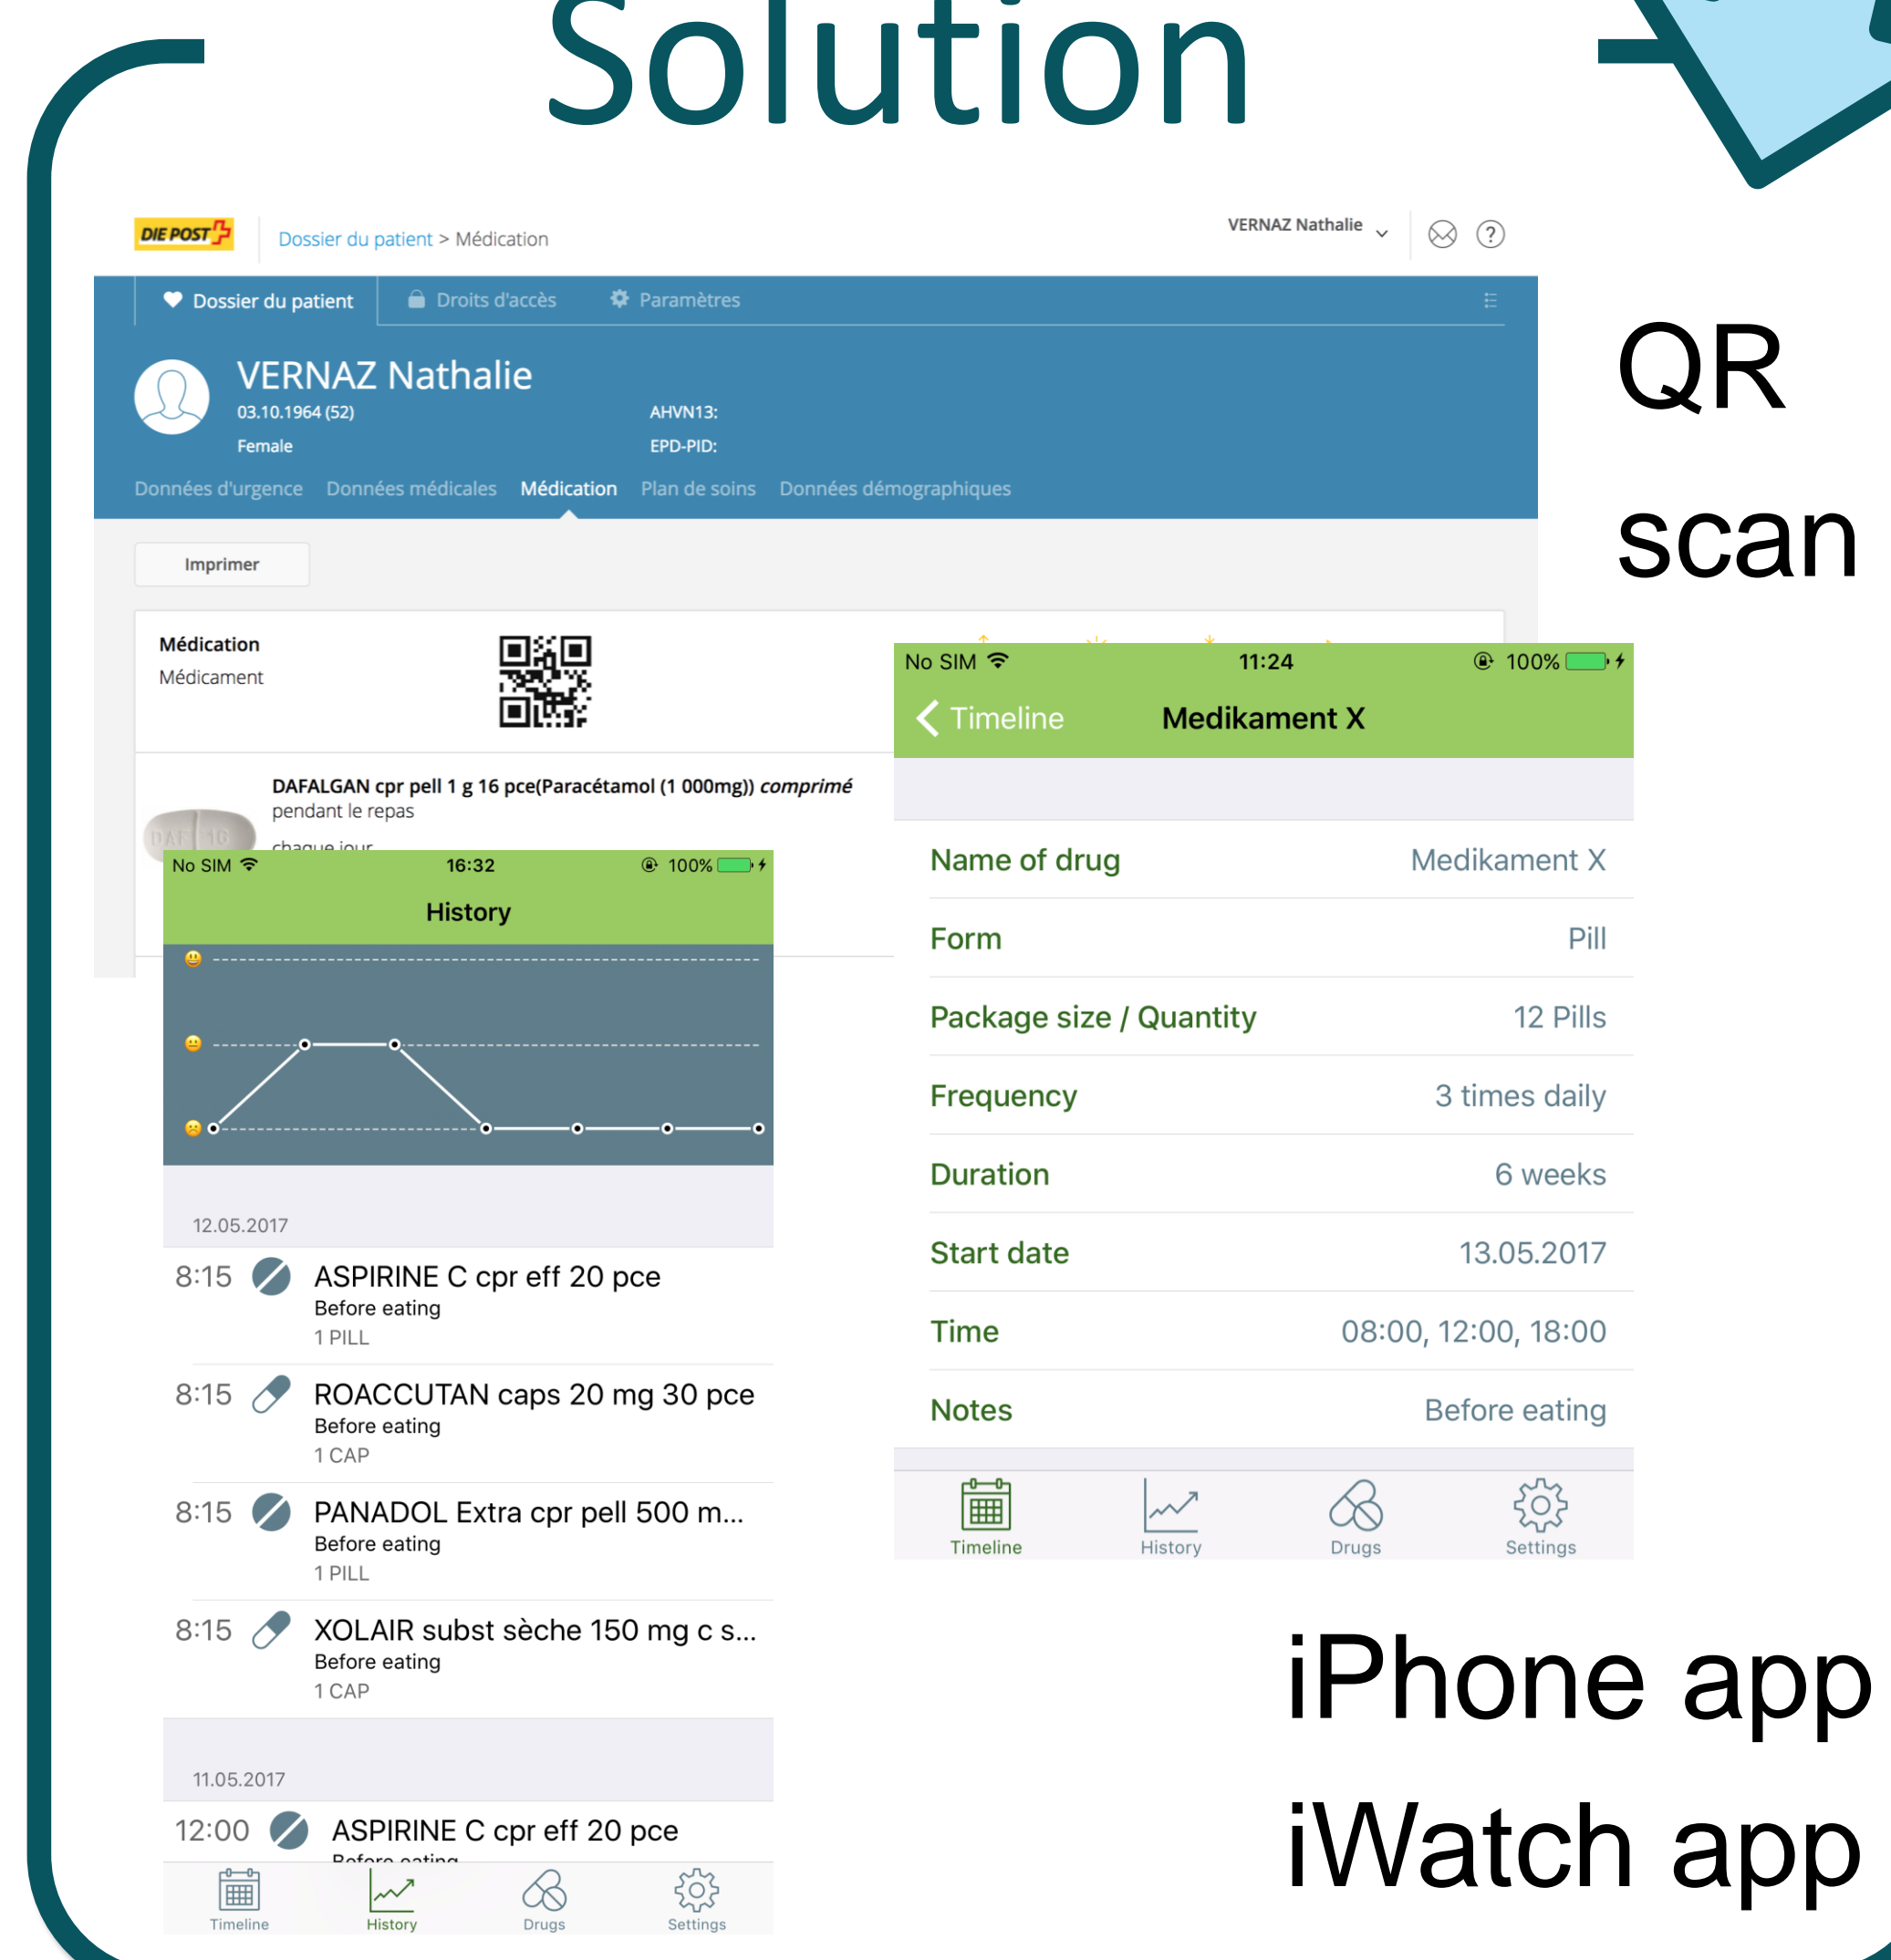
Solution

DIE POST

Dossier du patient > Médication

VERNAZ Nathalie

Dossier du patient   Droits d'accès   Paramètres

VERNAZ Nathalie
03.10.1964 (52)   AHVN13:
Female   EPD-PID:

Données d'urgence   Données médicales   Médication   Plan de soins   Données démographiques

Imprimer

Médication
Médicament

DAFALGAN cpr pell 1 g 16 pce(Paracétamol (1 000mg)) comprimé
pendant le repas
chaque jour

QR
scan

No SIM   16:32   100%
History

12.05.2017
8:15 ASPIRINE C cpr eff 20 pce
Before eating
1 PILL
8:15 ROACCUTAN caps 20 mg 30 pce
Before eating
1 CAP
8:15 PANADOL Extra cpr pell 500 m...
Before eating
1 PILL
8:15 XOLAIR subst sèche 150 mg c s...
Before eating
1 CAP

11.05.2017
12:00 ASPIRINE C cpr eff 20 pce
Before eating

Timeline   History   Drugs   Settings

No SIM   11:24   100%
Timeline   Medikament X

| | |
|---|---|
| Name of drug | Medikament X |
| Form | Pill |
| Package size / Quantity | 12 Pills |
| Frequency | 3 times daily |
| Duration | 6 weeks |
| Start date | 13.05.2017 |
| Time | 08:00, 12:00, 18:00 |
| Notes | Before eating |

Timeline   History   Drugs   Settings

iPhone app
iWatch app